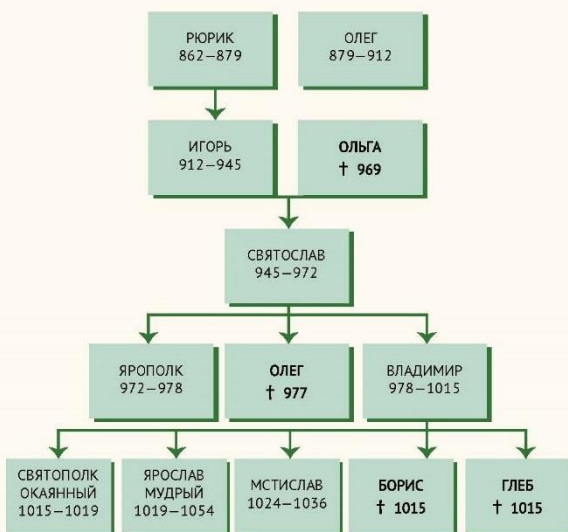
РЮРИК
862–879

ОЛЕГ
879–912

ИГОРЬ
912–945

ОЛЬГА
† 969

СВЯТОСЛАВ
945–972

ЯРОПОЛК
972–978

ОЛЕГ
† 977

ВЛАДИМИР
978–1015

СВЯТОПОЛК ОКАЯННЫЙ
1015–1019

ЯРОСЛАВ МУДРЫЙ
1019–1054

МСТИСЛАВ
1024–1036

БОРИС
† 1015

ГЛЕБ
† 1015